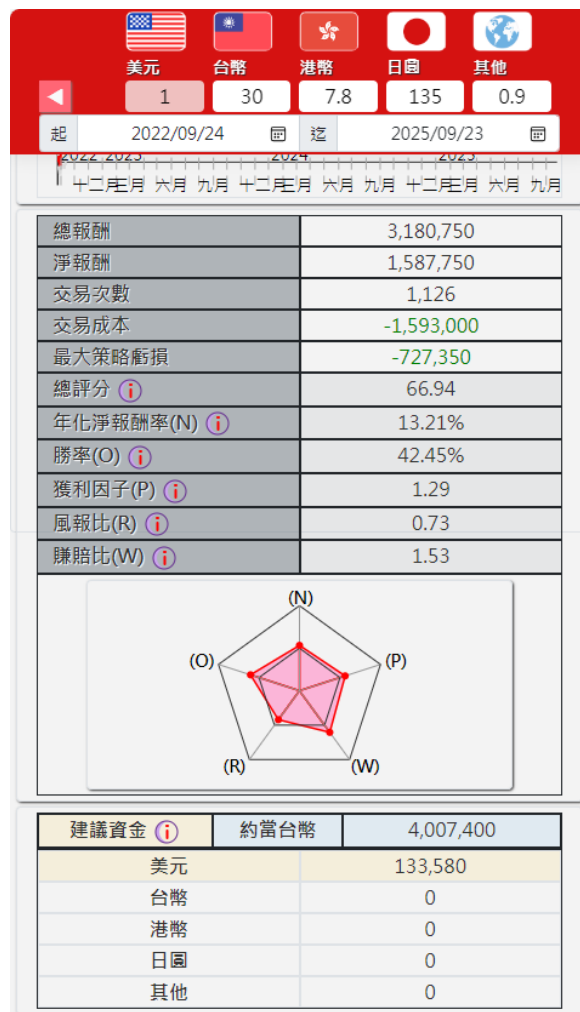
美元 台幣 港幣 日圓 其他

◀ 1 30 7.8 135 0.9

起 2022/09/24 迄 2025/09/23

2022 2023 2024 2025
十二月 三月 六月 九月 十二月 三月 六月 九月 十二月 三月 六月 九月

| 總報酬 | 3,180,750 |
|---|---|
| 淨報酬 | 1,587,750 |
| 交易次數 | 1,126 |
| 交易成本 | -1,593,000 |
| 最大策略虧損 | -727,350 |
| 總評分 i | 66.94 |
| 年化淨報酬率(N) i | 13.21% |
| 勝率(O) i | 42.45% |
| 獲利因子(P) i | 1.29 |
| 風報比(R) i | 0.73 |
| 賺賠比(W) i | 1.53 |

(N)
(O) (P)
(R) (W)

| 建議資金 i | 約當台幣 | 4,007,400 |
|---|---|---|
| 美元 | | 133,580 |
| 台幣 | | 0 |
| 港幣 | | 0 |
| 日圓 | | 0 |
| 其他 | | 0 |